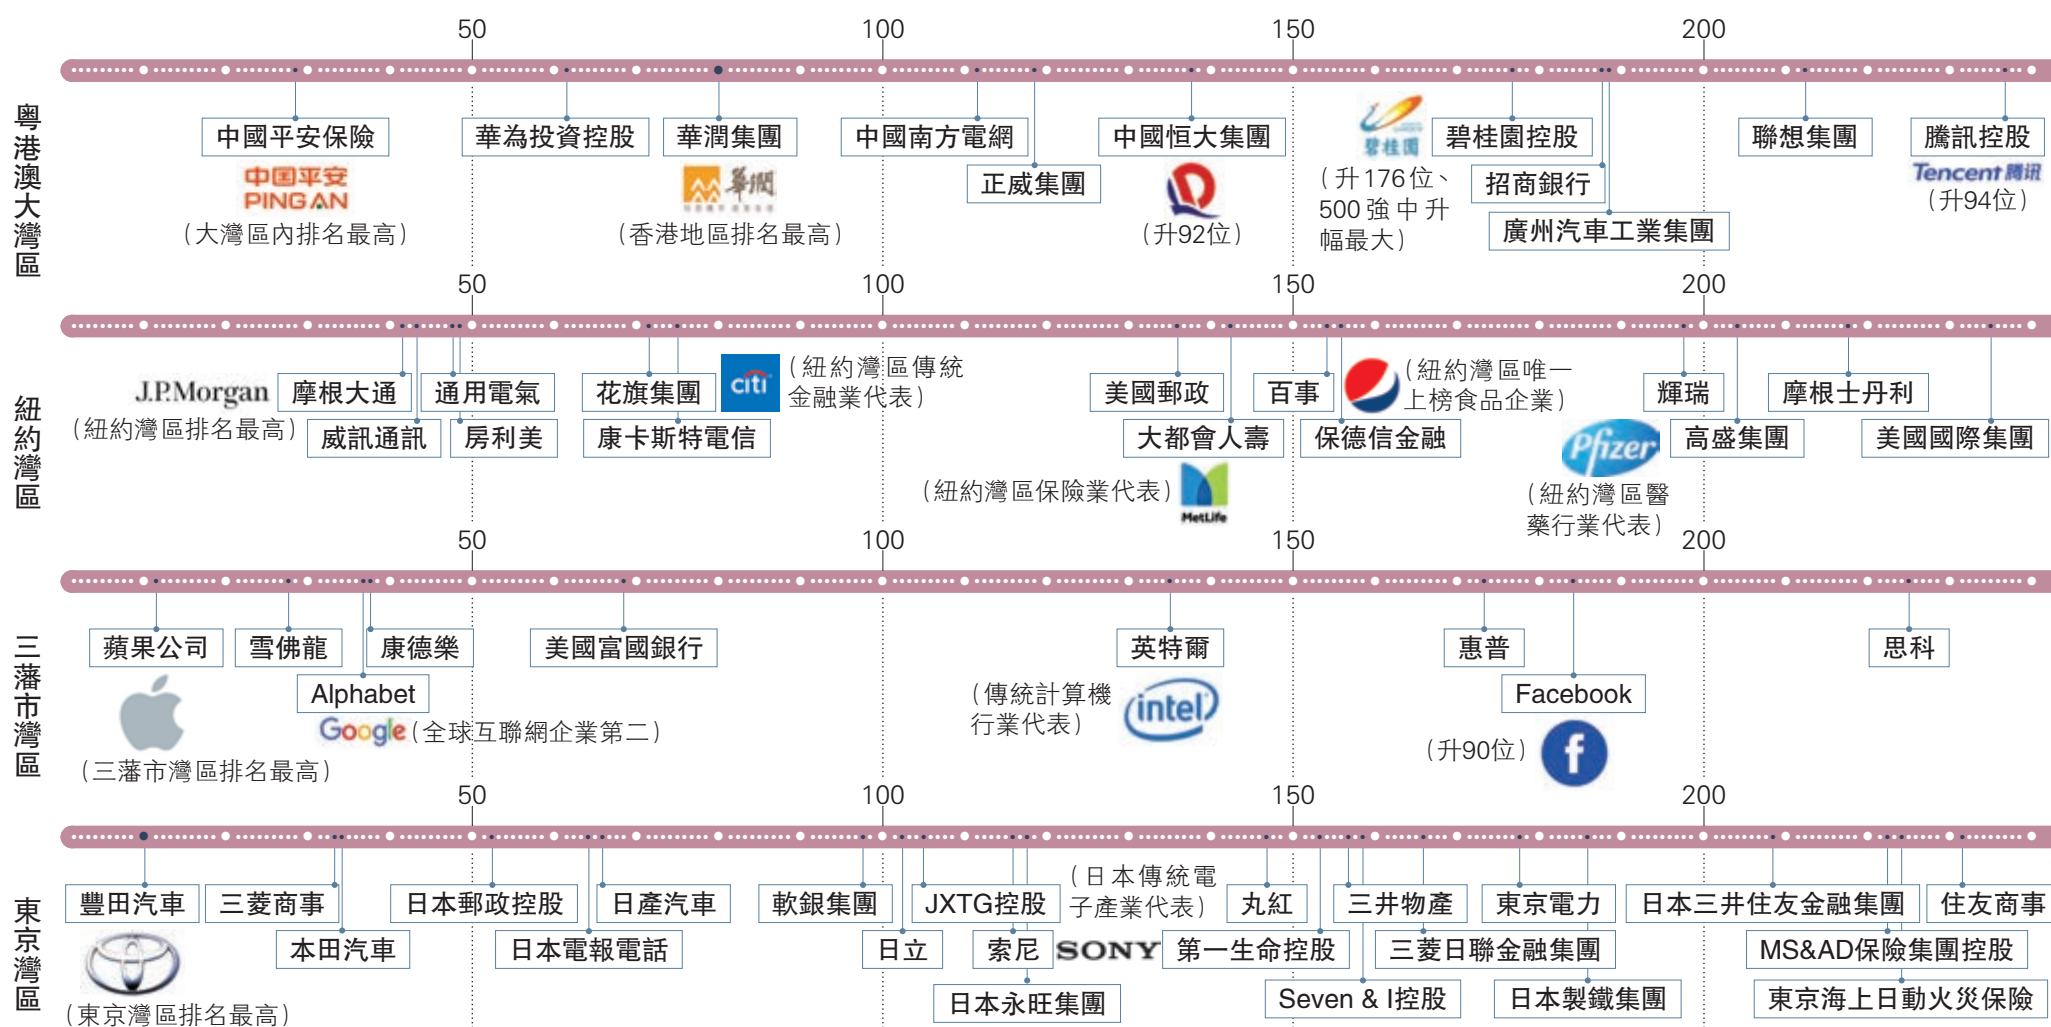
粵港澳大灣區

50 100 150 200

中國平安保險
中国平安 PINGAN
（大灣區內排名最高）

華為投資控股

華潤集團
華潤
（香港地區排名最高）

中國南方電網

正威集團

中國恒大集團
（升92位）

碧桂園
（升176位、500強中升幅最大）

碧桂園控股

招商銀行

廣州汽車工業集團

聯想集團

騰訊控股
Tencent 腾讯
（升94位）

紐約灣區

50 100 150 200

J.P.Morgan
（紐約灣區排名最高）

摩根大通

威訊通訊

通用電氣

房利美

花旗集團

康卡斯特電信

citi
（紐約灣區傳統金融業代表）

美國郵政

大都會人壽

（紐約灣區保險業代表）
MetLife

百事

保德信金融

（紐約灣區唯一上榜食品企業）

Pfizer
（紐約灣區醫藥行業代表）

輝瑞

高盛集團

摩根士丹利

美國國際集團

三藩市灣區

50 100 150 200

蘋果公司
（三藩市灣區排名最高）

雪佛龍

Alphabet
Google（全球互聯網企業第二）

康德樂

美國富國銀行

英特爾
（傳統計算機行業代表）
intel

惠普

Facebook
（升90位）

思科

東京灣區

50 100 150 200

豐田汽車
（東京灣區排名最高）

三菱商事

本田汽車

日本郵政控股

日本電報電話

日產汽車

軟銀集團

日立

JXTG控股

索尼 SONY

日本永旺集團

（日本傳統電子產業代表）

丸紅

第一生命控股

Seven & I控股

三井物產

三菱日聯金融集團

東京電力

日本製鐵集團

日本三井住友金融集團

MS&AD保險集團控股

東京海上日動火災保險

住友商事